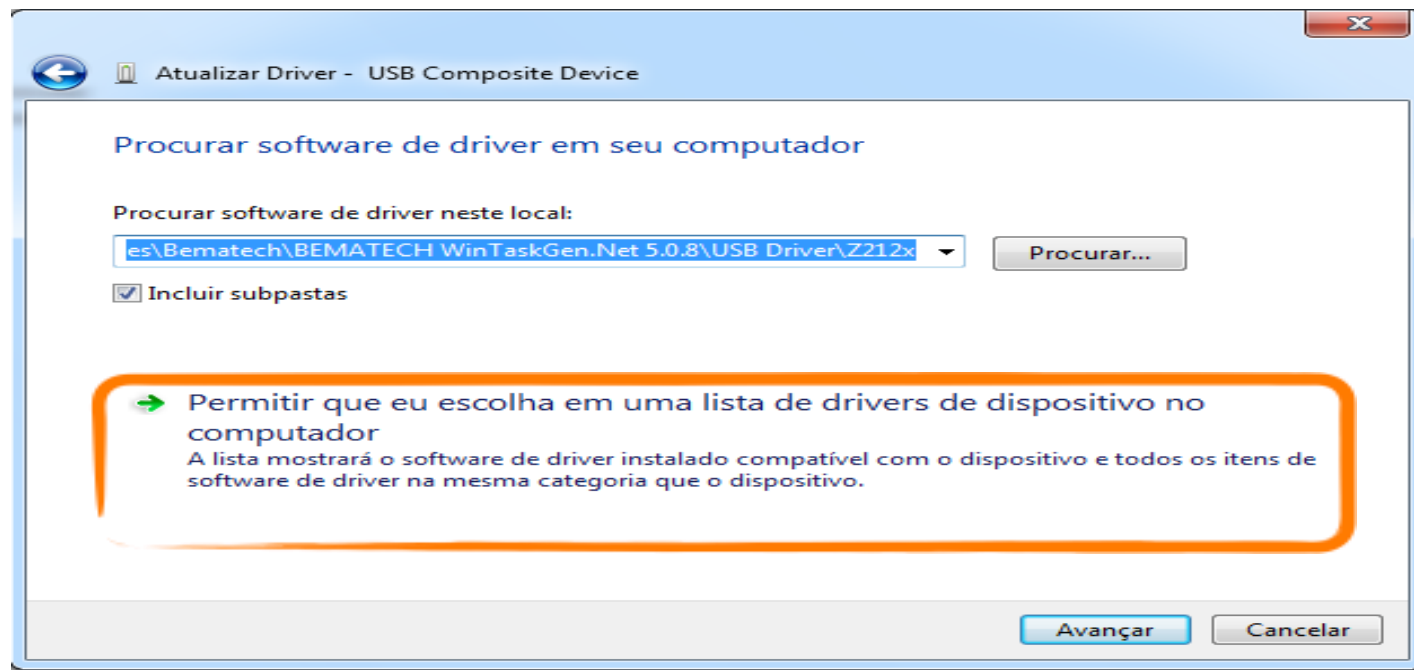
Atualizar Driver - USB Composite Device

Procurar software de driver em seu computador

Procurar software de driver neste local:

es\Bematech\BEMATECH WinTaskGen.Net 5.0.8\USB Driver\Z212x

Procurar...

Incluir subpastas

Permitir que eu escolha em uma lista de drivers de dispositivo no computador

A lista mostrará o software de driver instalado compatível com o dispositivo e todos os itens de software de driver na mesma categoria que o dispositivo.

Avançar

Cancelar